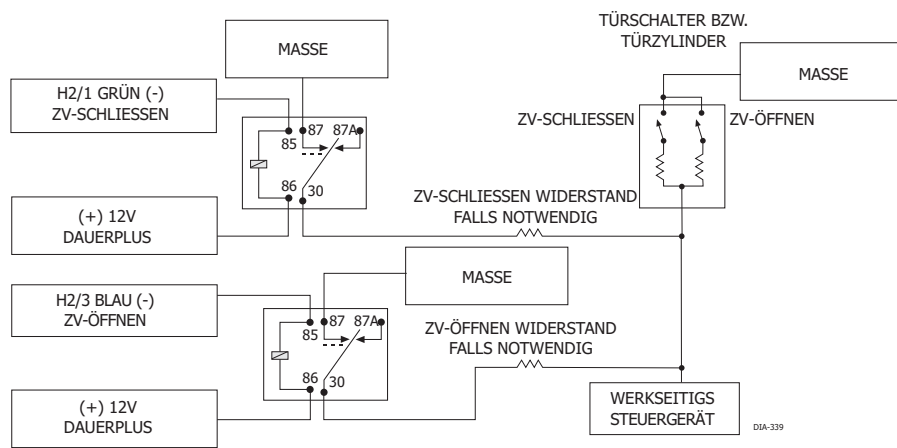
TÜRSCHALTER BZW. TÜRZYLINDER

MASSE

MASSE

H2/1 GRÜN (-)
ZV-SCHLIESSEN

85 87 87A

86 30

ZV-SCHLIESSEN

ZV-ÖFFNEN

(+) 12V
DAUERPLUS

ZV-SCHLIESSEN WIDERSTAND FALLS NOTWENDIG

MASSE

H2/3 BLAU (-)
ZV-ÖFFNEN

85 87 87A

86 30

ZV-ÖFFNEN WIDERSTAND FALLS NOTWENDIG

(+) 12V
DAUERPLUS

WERKSEITIGS
STEUERGERÄT

DIA-339